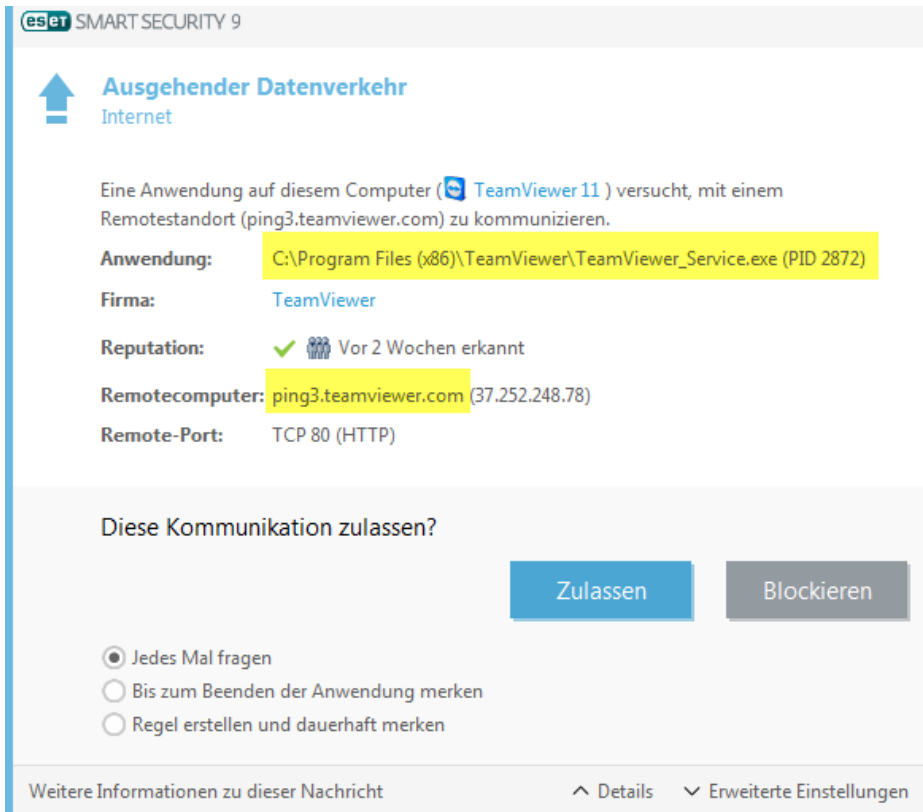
eset SMART SECURITY 9

Ausgehender Datenverkehr
Internet

Eine Anwendung auf diesem Computer ( TeamViewer 11 ) versucht, mit einem Remotestandort (ping3.teamviewer.com) zu kommunizieren.

| | |
|---|---|
| Anwendung: | C:\Program Files (x86)\TeamViewer\TeamViewer_Service.exe (PID 2872) |
| Firma: | TeamViewer |
| Reputation: | Vor 2 Wochen erkannt |
| Remotecomputer: | ping3.teamviewer.com (37.252.248.78) |
| Remote-Port: | TCP 80 (HTTP) |

Diese Kommunikation zulassen?

Zulassen Blockieren

Jedes Mal fragen
Bis zum Beenden der Anwendung merken
Regel erstellen und dauerhaft merken

Weitere Informationen zu dieser Nachricht Details Erweiterte Einstellungen